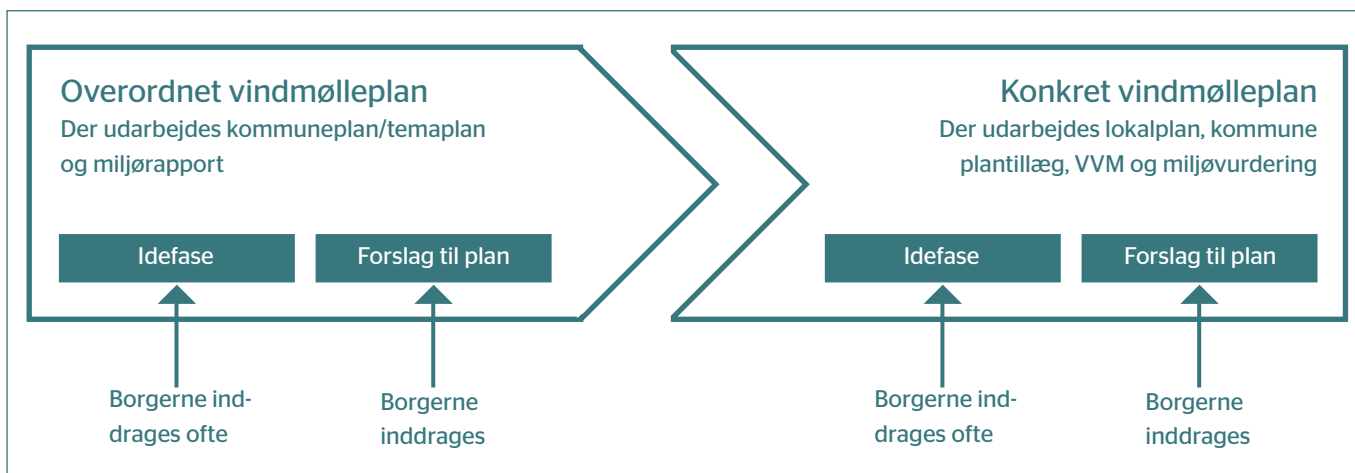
Overordnet vindmølleplan
Der udarbejdes kommuneplan/temaplan og miljørapport

Idefase

Forslag til plan

Borgerne inddrages ofte

Borgerne inddrages

Konkret vindmølleplan
Der udarbejdes lokalplan, kommune plantillæg, VVM og miljøvurdering

Idefase

Forslag til plan

Borgerne inddrages ofte

Borgerne inddrages